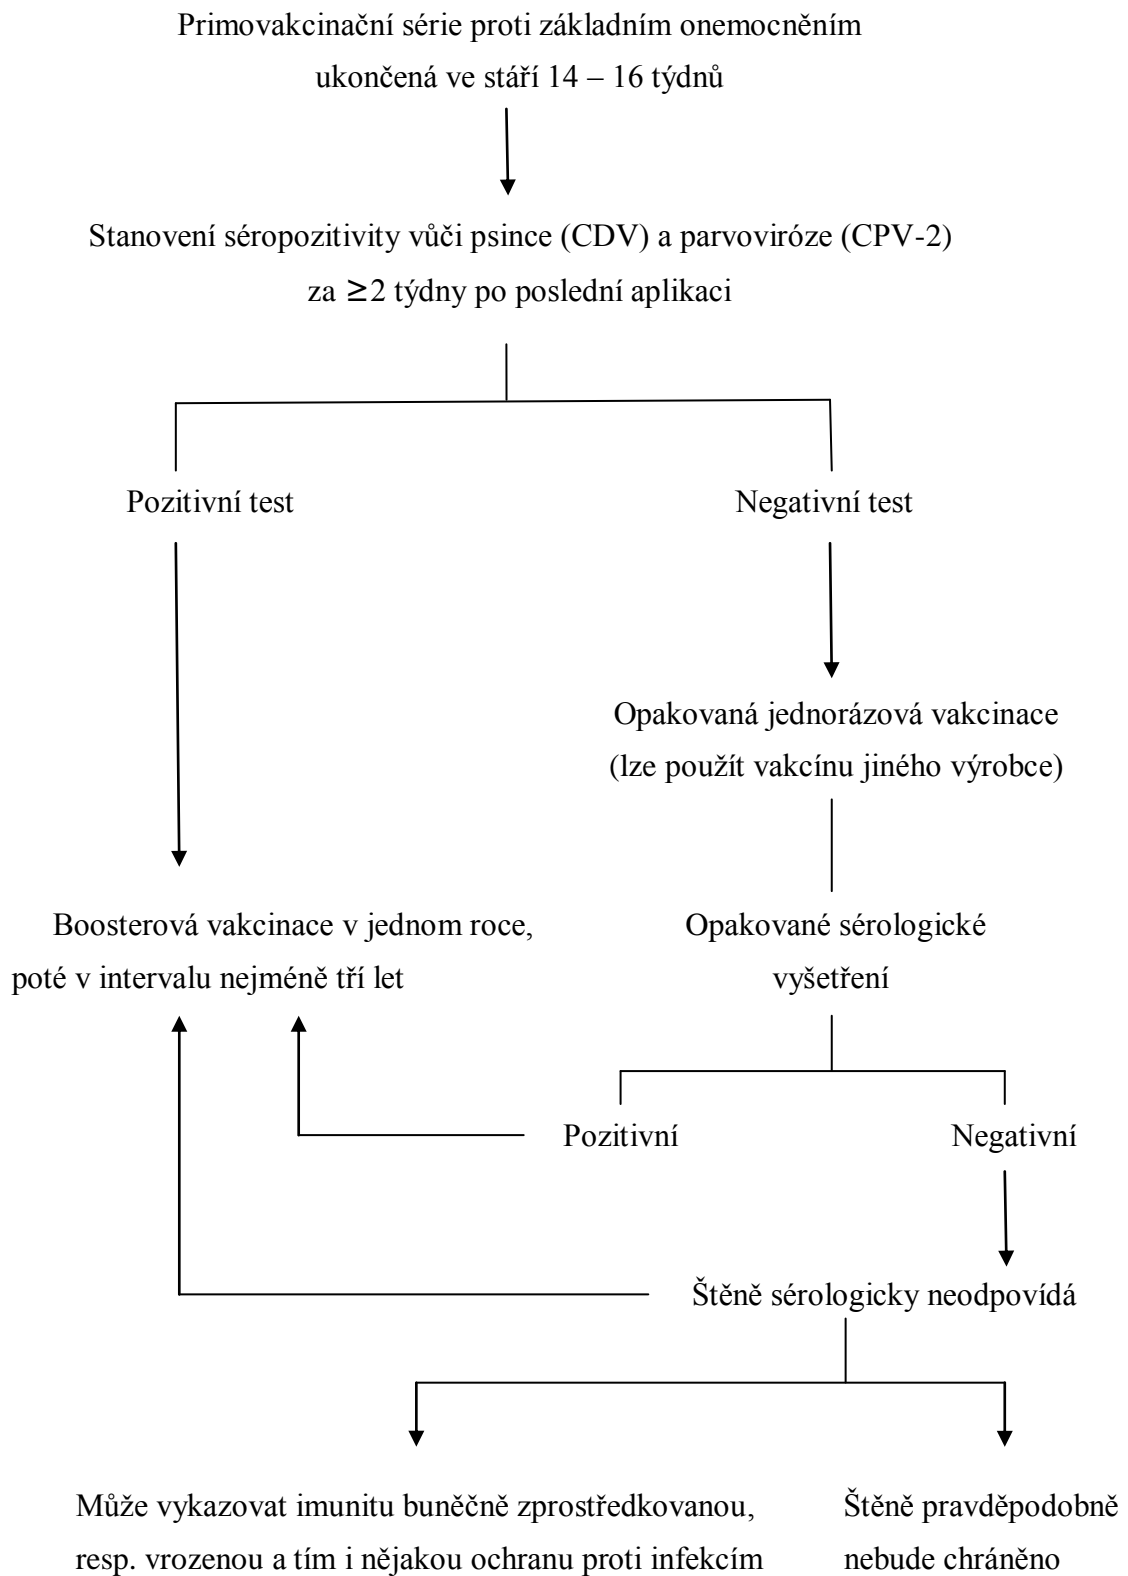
Primovakcinační série proti základním onemocněním ukončená ve stáří 14 – 16 týdnů

Stanovení séropozitivity vůči psince (CDV) a parvoviróze (CPV-2) za $\geq$2 týdny po poslední aplikaci

Pozitivní test

Negativní test

Opakovaná jednorázová vakcinace (lze použít vakcínu jiného výrobce)

Boosterová vakcinace v jednom roce, poté v intervalu nejméně tří let

Opakované sérologické vyšetření

Pozitivní

Negativní

Štěně sérologicky neodpovídá

Může vykazovat imunitu buněčně zprostředkovanou, resp. vrozenou a tím i nějakou ochranu proti infekcím

Štěně pravděpodobně nebude chráněno